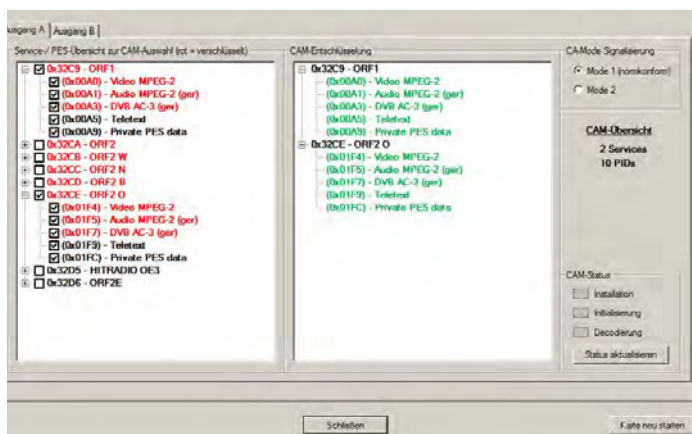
Ausgang A | Ausgang B

Service-/ PES-Übersicht zur CAM-Auswahl (rot = verschlüsselt)

0x32C9 - ORF1
(0x00A0) - Video MPEG-2
(0x00A1) - Audio MPEG-2 (ger)
(0x00A3) - DVB AC-3 (ger)
(0x00A5) - Teletext
(0x00A9) - Private PES data
0x32CA - ORF2
0x32CB - ORF2 W
0x32CC - ORF2 N
0x32CD - ORF2 B
0x32CE - ORF2 O
(0x01F4) - Video MPEG-2
(0x01F5) - Audio MPEG-2 (ger)
(0x01F7) - DVB AC-3 (ger)
(0x01F9) - Teletext
(0x01FC) - Private PES data
0x32D5 - HITRADIO OE3
0x32D6 - ORF2E

CAM-Entschlüsselung

0x32C9 - ORF1
(0x00A0) - Video MPEG-2
(0x00A1) - Audio MPEG-2 (ger)
(0x00A3) - DVB AC-3 (ger)
(0x00A5) - Teletext
(0x00A9) - Private PES data
0x32CE - ORF2 O
(0x01F4) - Video MPEG-2
(0x01F5) - Audio MPEG-2 (ger)
(0x01F7) - DVB AC-3 (ger)
(0x01F9) - Teletext
(0x01FC) - Private PES data

CA-Mode Signalisierung
Mode 1 (normkonform)
Mode 2

CAM-Übersicht
2 Services
10 PIDs

CAM-Status
Installation
Initialisierung
Decodierung
Status aktualisieren

Schließen

Karte neu starten